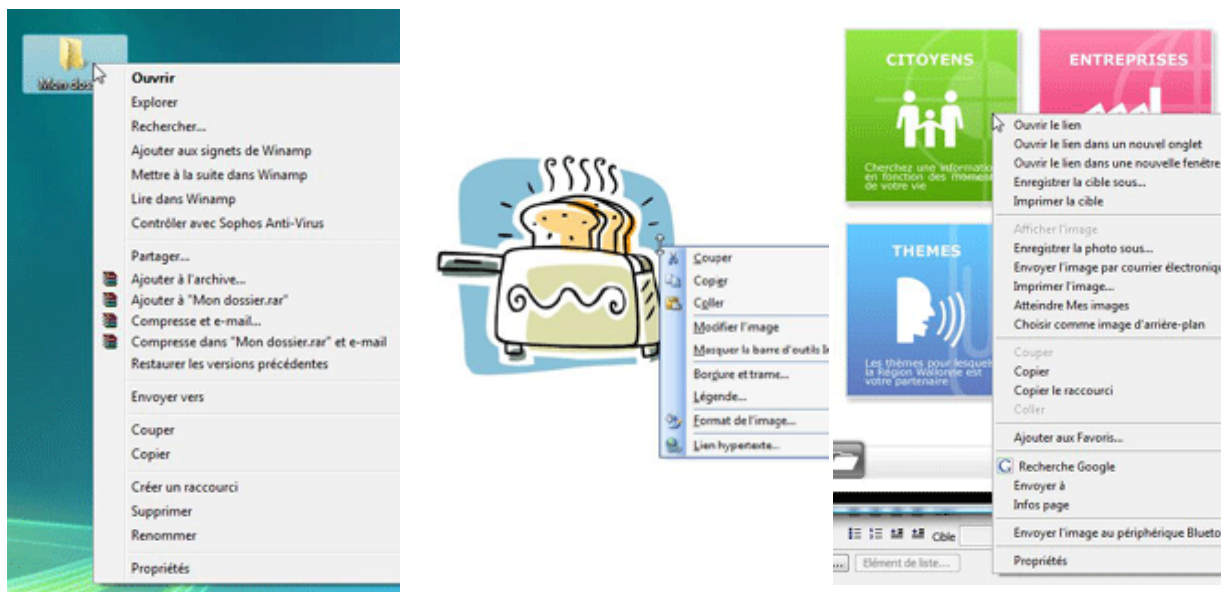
Mon dos

Ouvrir
Explorer
Rechercher...
Ajouter aux signets de Winamp
Mettre à la suite dans Winamp
Lire dans Winamp
Contrôler avec Sophos Anti-Virus
Partager...
Ajouter à l'archive...
Ajouter à "Mon dossier.rar"
Compresse et e-mail...
Compresse dans "Mon dossier.rar" et e-mail
Restaurer les versions précédentes
Envoyer vers
Couper
Copier
Créer un raccourci
Supprimer
Renommer
Propriétés

Couper
Copier
Coller
Modifier l'image
Masquer la barre d'outils I
Bordure et trame...
Légende...
Format de l'image...
Lien hypertexte...

CITOYENS
Cherchez une information en fonction des moments de votre vie

ENTREPRISES

THEMES
Les thèmes pour lesquels la Région Wallonie est votre partenaire

Ouvrir le lien
Ouvrir le lien dans un nouvel onglet
Ouvrir le lien dans une nouvelle fenêtre
Enregistrer la cible sous...
Imprimer la cible
Afficher l'image
Enregistrer la photo sous...
Envoyer l'image par courrier électroniq
Imprimer l'image...
Atteindre Mes images
Choisir comme image d'arrière-plan
Couper
Copier
Copier le raccourci
Coller
Ajouter aux Favoris...
Recherche Google
Envoyer à
Infos page
Envoyer l'image au périphérique Blueto
Propriétés

Cible
Elément de liste...